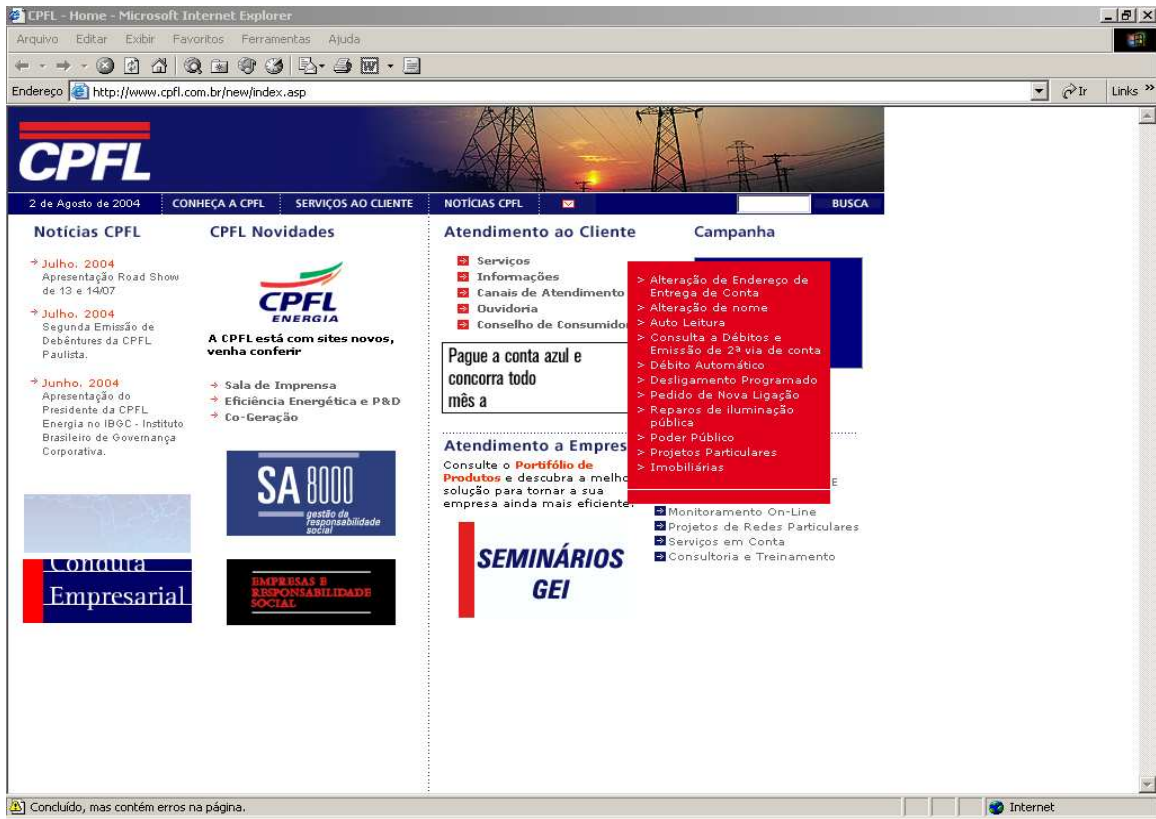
CPFL - Home - Microsoft Internet Explorer

Arquivo Editar Exibir Favoritos Ferramentas Ajuda

Endereço http://www.cpfl.com.br/new/index.asp

Ir Links

CPFL

2 de Agosto de 2004 CONHEÇA A CPFL SERVIÇOS AO CLIENTE NOTÍCIAS CPFL BUSCA

Notícias CPFL

Julho. 2004
Apresentação Road Show de 13 e 14/07

Julho. 2004
Segunda Emissão de Debêntures da CPFL Paulista.

Junho. 2004
Apresentação do Presidente da CPFL Energia no IBGC - Instituto Brasileiro de Governança Corporativa.

Consulta Empresarial

CPFL Novidades

CPFL ENERGIA

A CPFL está com sites novos, venha conferir

Sala de Imprensa
Eficiência Energética e P&D
Co-Geração

SA 8000 gestão da responsabilidade social

EMPRESAS E RESPONSABILIDADE SOCIAL

Atendimento ao Cliente

Serviços
Informações
Canais de Atendimento
Ouvidoria
Conselho de Consumido

Pague a conta azul e concorra todo mês a

Atendimento a Empres

Consulte o Portifólio de Produtos e descubra a melho solução para tornar a sua empresa ainda mais eficiente.

SEMINÁRIOS GEI

Campanha

> Alteração de Endereço de Entrega de Conta
> Alteração de nome
> Auto Leitura
> Consulta a Débitos e Emissão de 2ª via de conta
> Débito Automático
> Desligamento Programado
> Pedido de Nova Ligação
> Reparos de iluminação pública
> Poder Público
> Projetos Particulares
> Imobiliárias

E

Monitoramento On-Line
Projetos de Redes Particulares
Serviços em Conta
Consultoria e Treinamento

Concluído, mas contém erros na página.

Internet